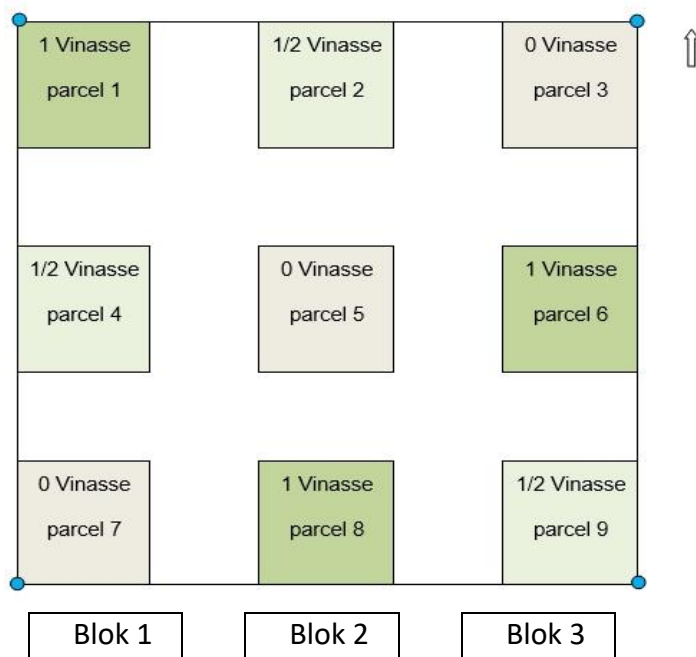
1 Vinasse
parcel 1

1/2 Vinasse
parcel 2

0 Vinasse
parcel 3

1/2 Vinasse
parcel 4

0 Vinasse
parcel 5

1 Vinasse
parcel 6

0 Vinasse
parcel 7

1 Vinasse
parcel 8

1/2 Vinasse
parcel 9

Blok 1

Blok 2

Blok 3